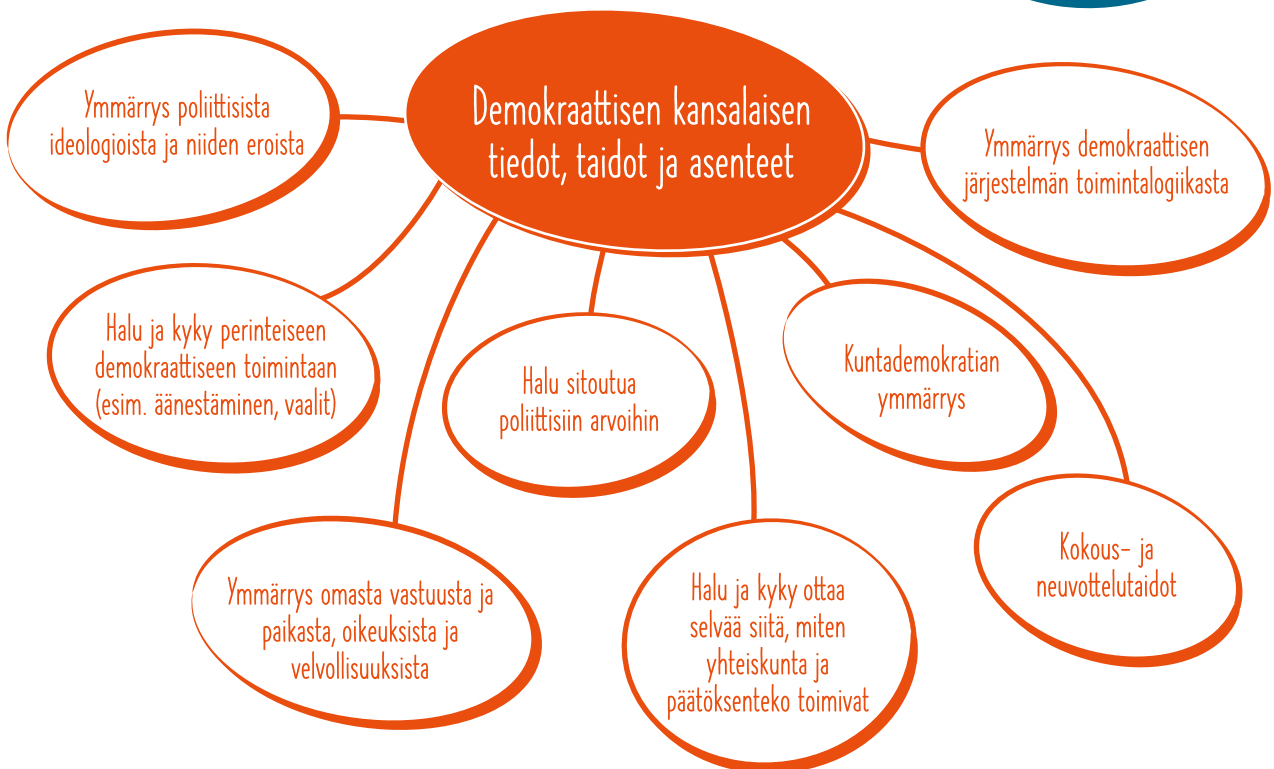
Demokraattisen kansalaisen tiedot, taidot ja asenteet

Ymmärrys poliittisista ideologioista ja niiden eroista

Ymmärrys demokraattisen järjestelmän toimintalogiikasta

Halu ja kyky perinteiseen demokraattiseen toimintaan (esim. äänestäminen, vaalit)

Halu sitoutua poliittisiin arvoihin

Kuntademokratian ymmärrys

Kokous- ja neuvottelutaidot

Ymmärrys omasta vastuusta ja paikasta, oikeuksista ja velvollisuuksista

Halu ja kyky ottaa selvää siitä, miten yhteiskunta ja päätöksenteko toimivat